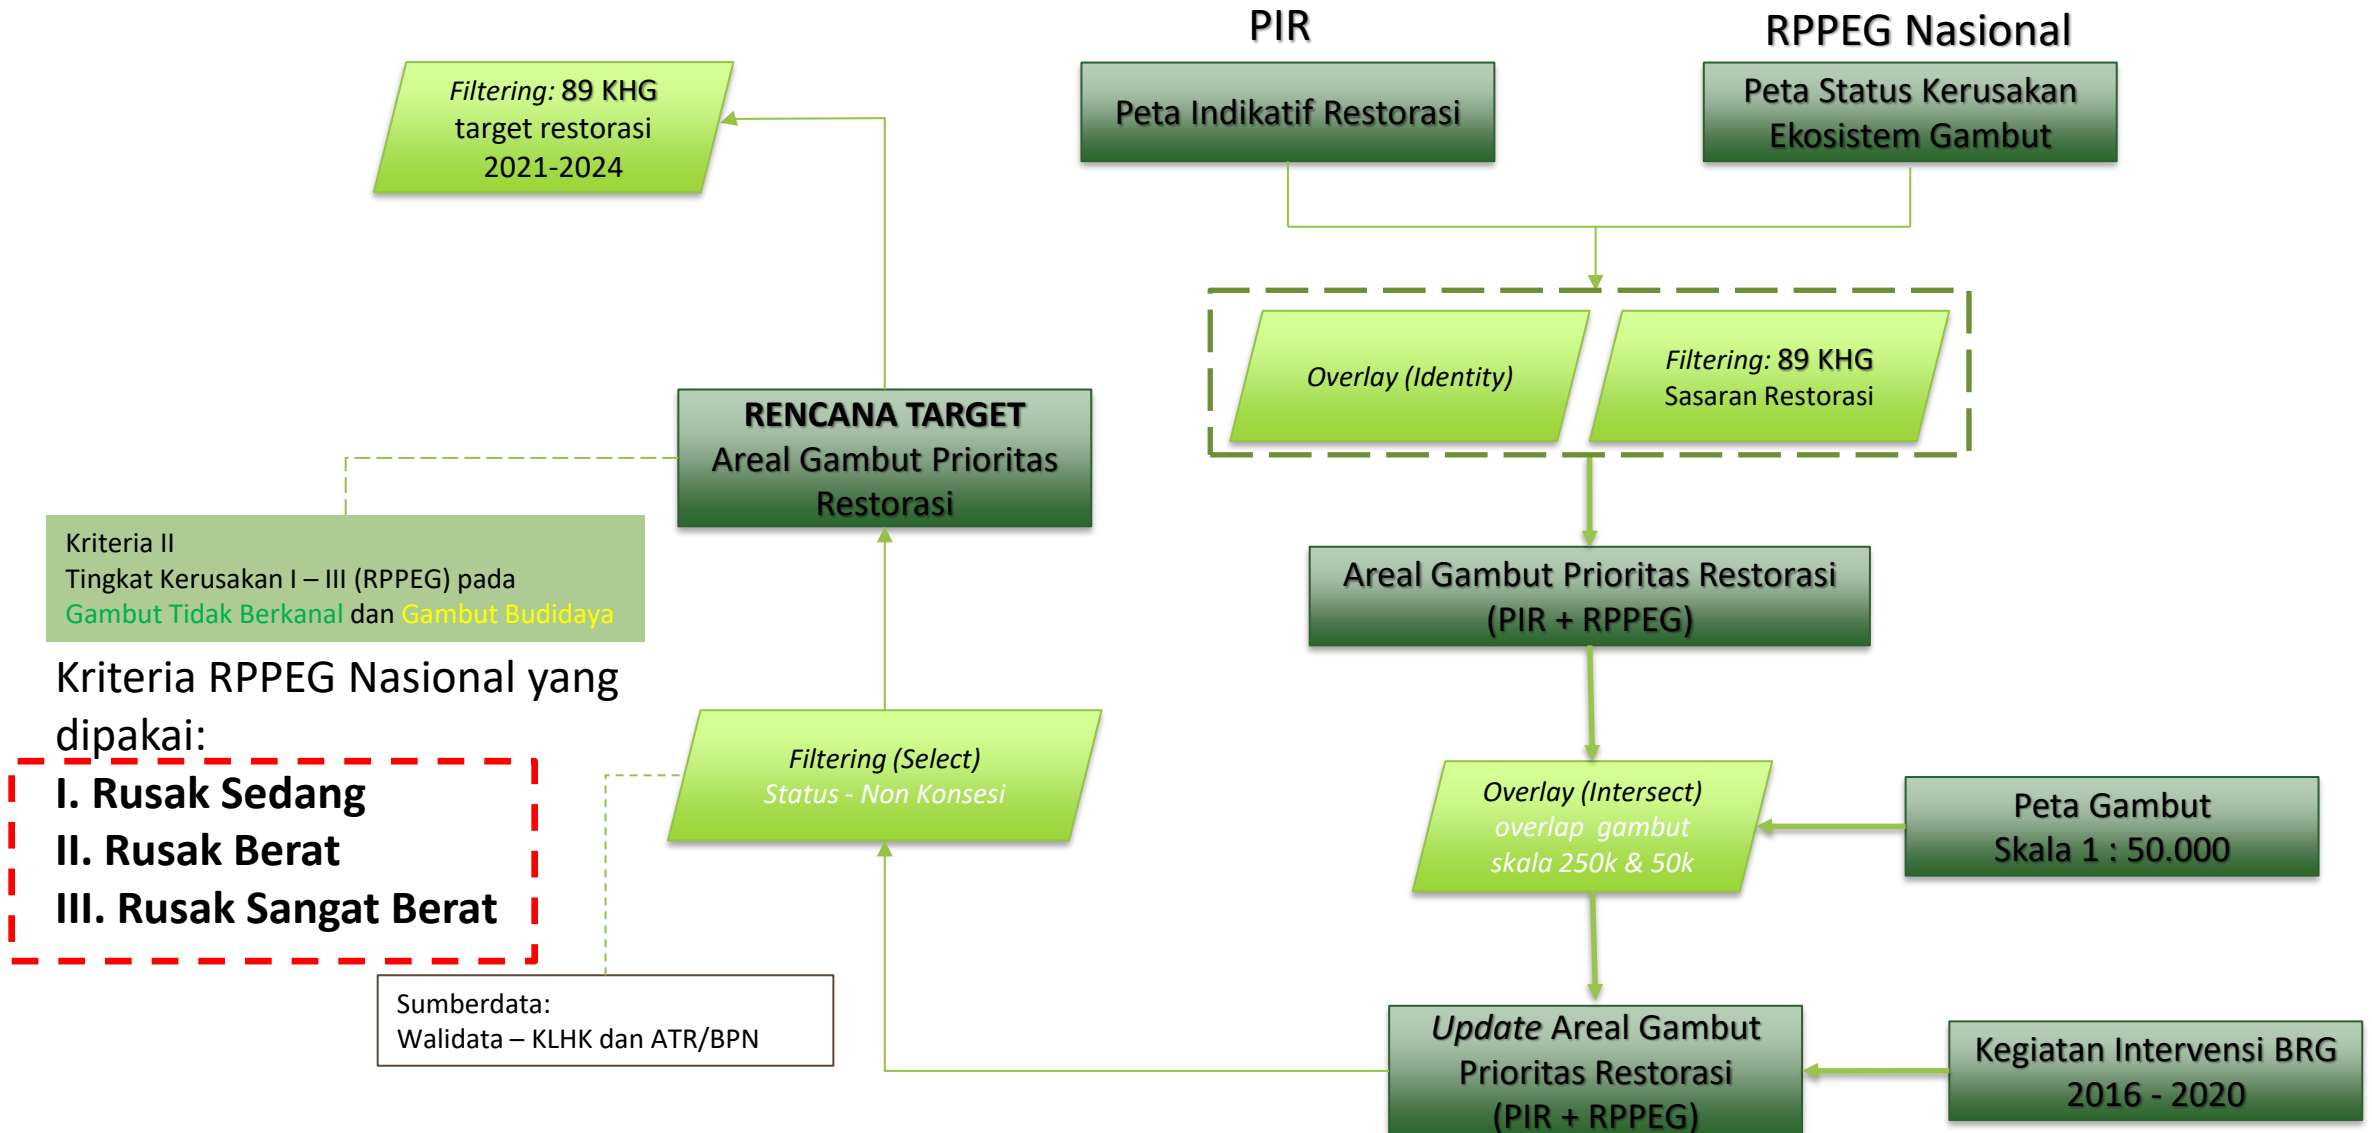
Filtering: 89 KHG target restorasi 2021-2024

PIR

Peta Indikatif Restorasi

RPPEG Nasional

Peta Status Kerusakan Ekosistem Gambut

Overlay (Identity)

Filtering: 89 KHG Sasaran Restorasi

RENCANA TARGET Areal Gambut Prioritas Restorasi

Kriteria II
Tingkat Kerusakan I – III (RPPEG) pada Gambut Tidak Berkanal dan Gambut Budidaya

Areal Gambut Prioritas Restorasi (PIR + RPPEG)

Kriteria RPPEG Nasional yang dipakai:

I. Rusak Sedang
II. Rusak Berat
III. Rusak Sangat Berat

Filtering (Select)
Status - Non Konsesi

Overlay (Intersect)
overlap gambut skala 250k & 50k

Peta Gambut Skala 1 : 50.000

Sumberdata:
Walidata – KLHK dan ATR/BPN

Update Areal Gambut Prioritas Restorasi (PIR + RPPEG)

Kegiatan Intervensi BRG 2016 - 2020